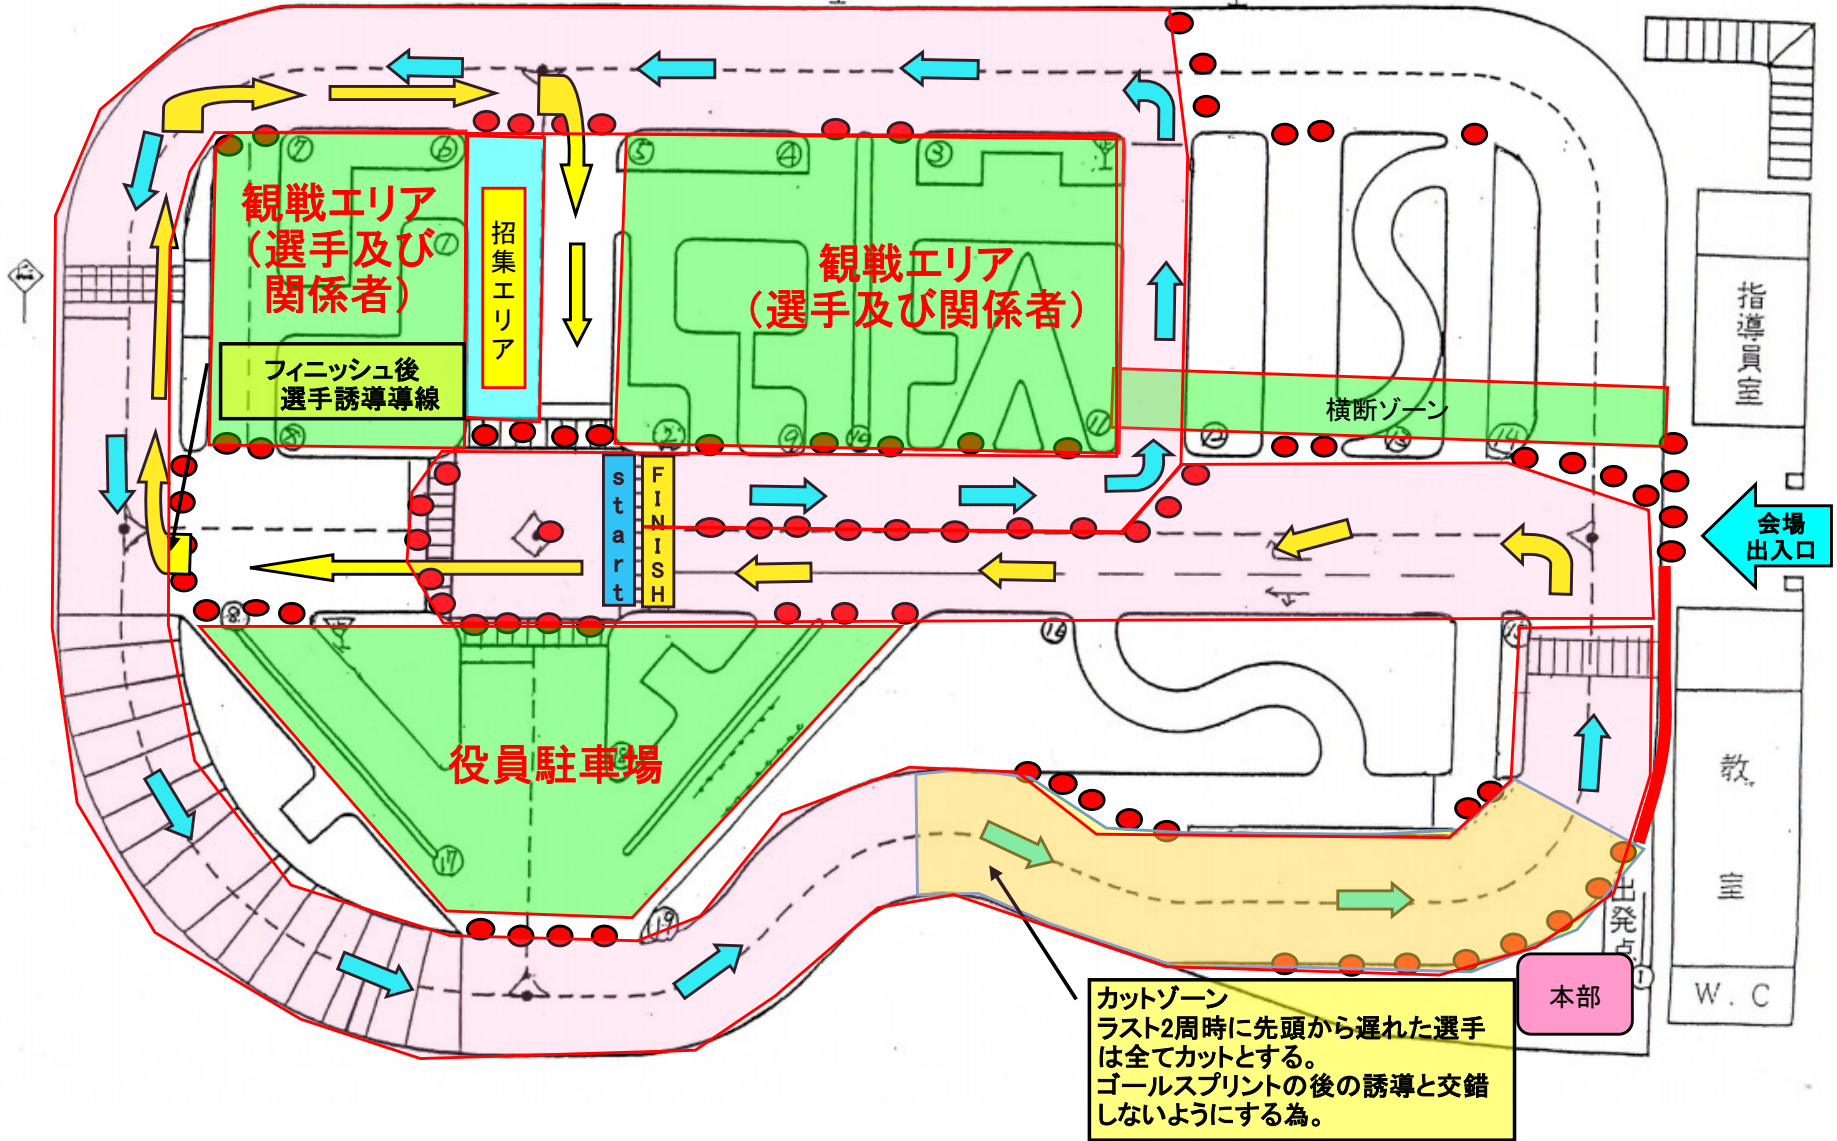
観戦エリア（選手及び関係者）

招集エリア

観戦エリア（選手及び関係者）

フィニッシュ後 選手誘導導線

横断ゾーン

指導員室

start

FINISH

会場出入口

役員駐車場

教室

出発点

本部

W.C

カットゾーン
ラスト2周時に先頭から遅れた選手は全てカットとする。
ゴールスプリントの後の誘導と交錯しないようにする為。